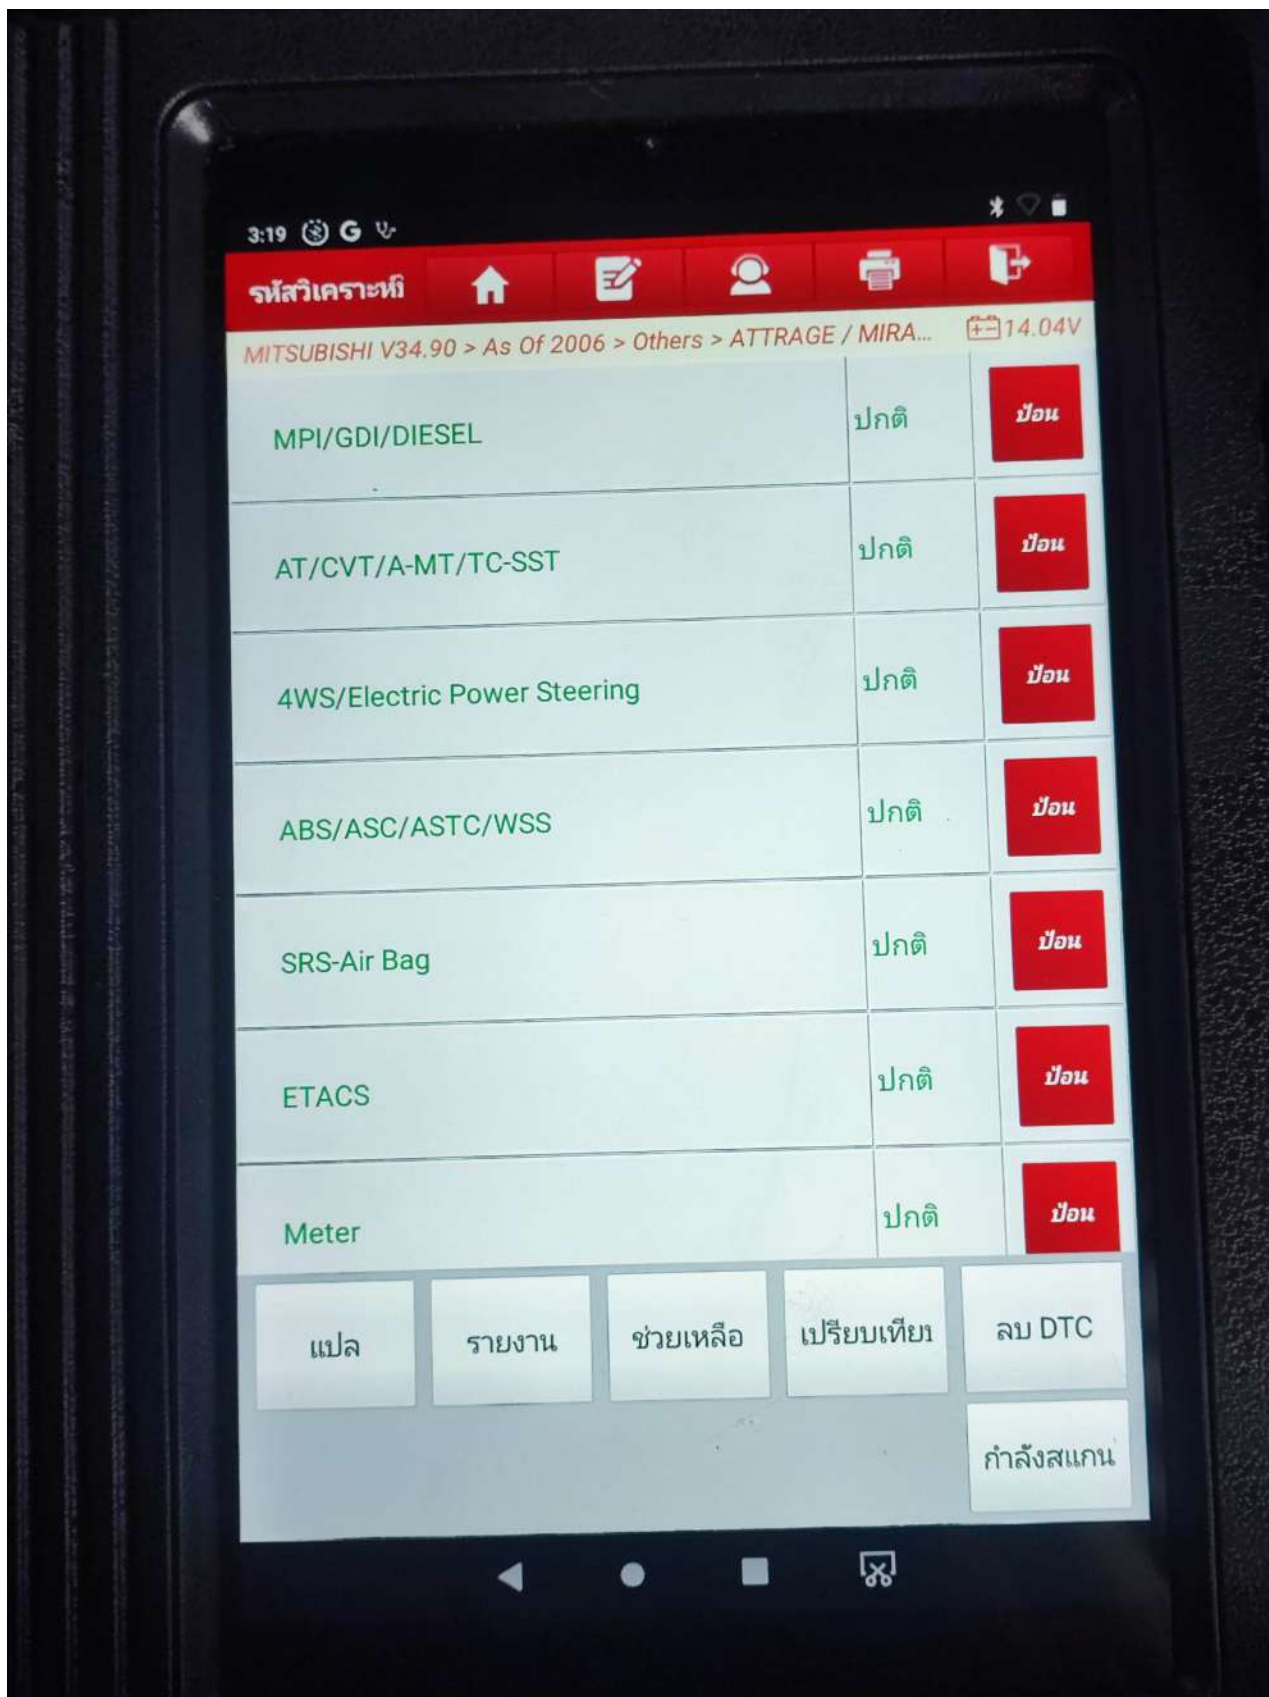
3:19

รหัสวิเคราะห์

MITSUBISHI V34.90 > As Of 2006 > Others > ATTRAGE / MIRA...

14.04V

| | | |
|---|---|---|
| MPI/GDI/DIESEL | ปกติ | ป้อน |
| AT/CVT/A-MT/TC-SST | ปกติ | ป้อน |
| 4WS/Electric Power Steering | ปกติ | ป้อน |
| ABS/ASC/ASTC/WSS | ปกติ | ป้อน |
| SRS-Air Bag | ปกติ | ป้อน |
| ETACS | ปกติ | ป้อน |
| Meter | ปกติ | ป้อน |

แปล

รายงาน

ช่วยเหลือ

เปรียบเทียบ

ลบ DTC

กำลังสแกน